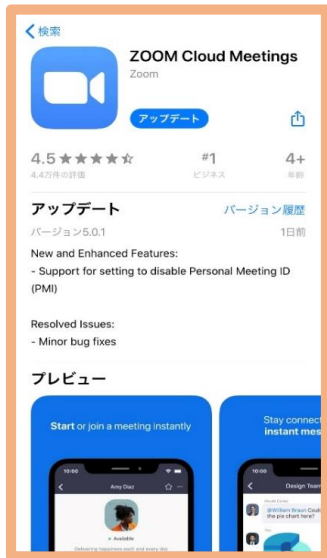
< 検索

ZOOM Cloud Meetings
Zoom

アップデート

4.5 ★★★★☆
4.4万件の評価

#1
ビジネス

4+
年齢

アップデート
バージョン履歴

バージョン5.0.1
1日前

New and Enhanced Features:
- Support for setting to disable Personal Meeting ID (PMI)

Resolved Issues:
- Minor bug fixes

プレビュー

Start or join a meeting instantly

10:00
Amy Diaz
Available
Delivering happiness each and every day

Stay connect
instant mes

10:00
Design Team
@William Braun Could
the pie chart here?